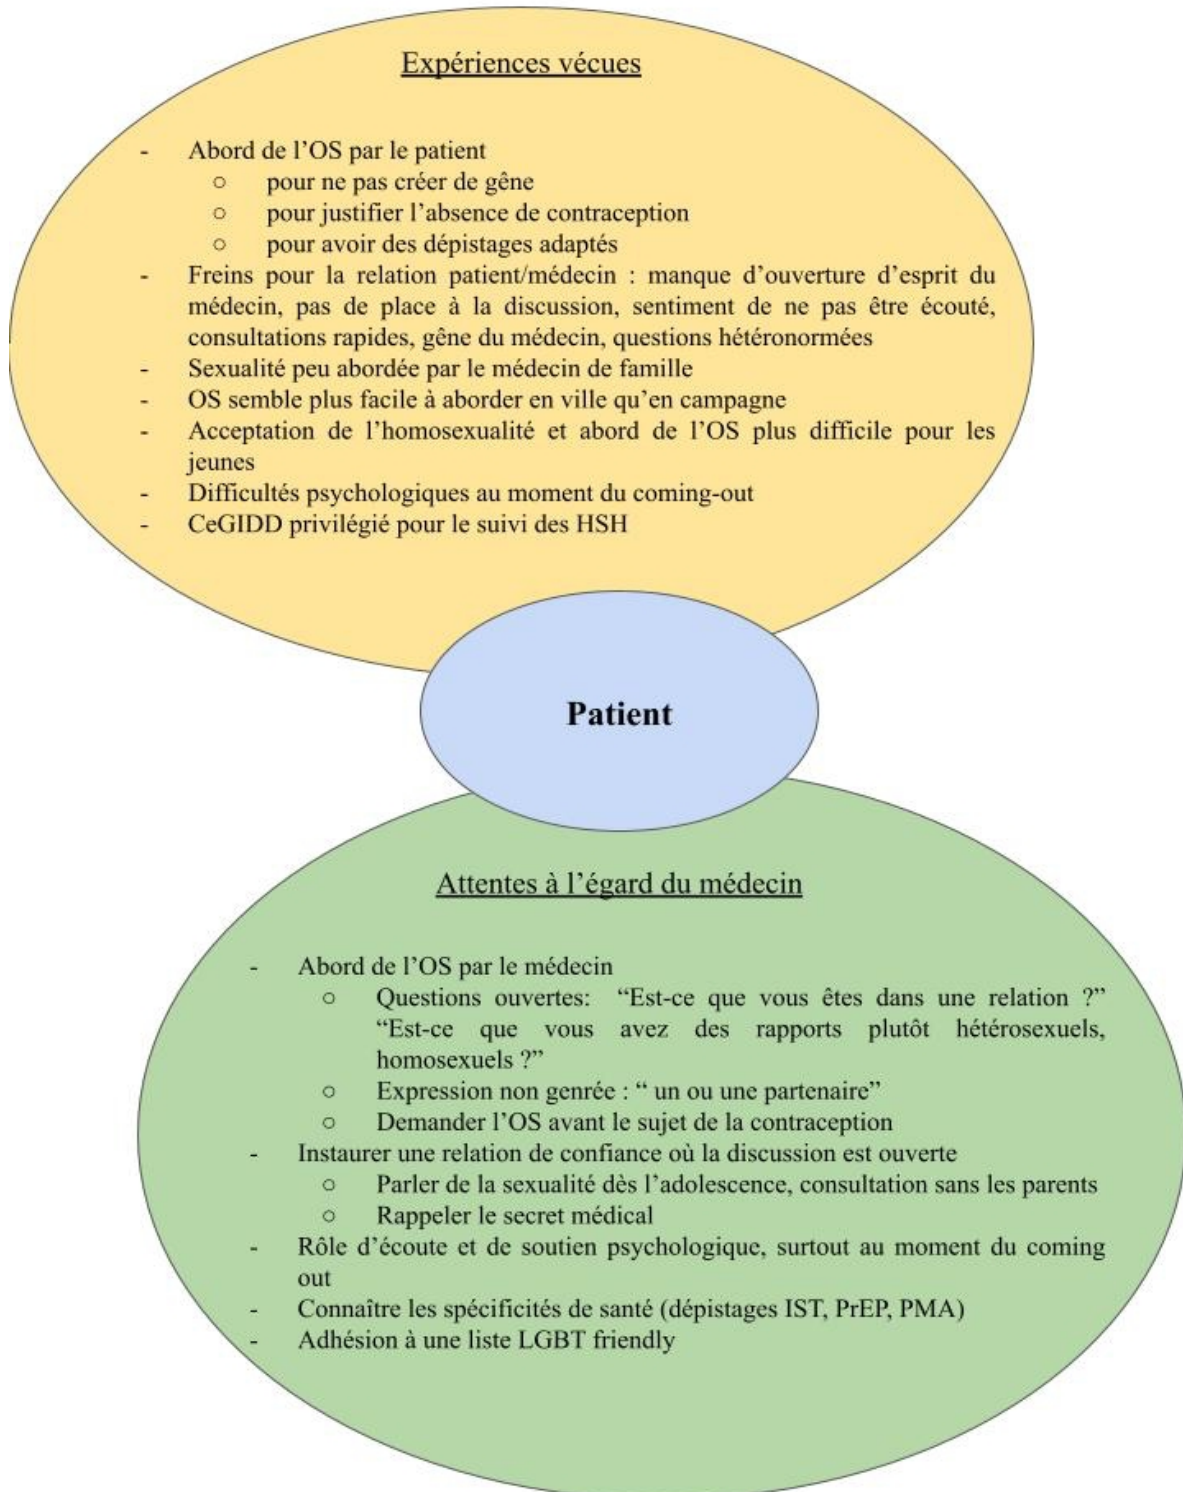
Expériences vécues

- Abord de l'OS par le patient
  ○ pour ne pas créer de gêne
  ○ pour justifier l'absence de contraception
  ○ pour avoir des dépistages adaptés
- Freins pour la relation patient/médecin : manque d'ouverture d'esprit du médecin, pas de place à la discussion, sentiment de ne pas être écouté, consultations rapides, gêne du médecin, questions hétéronormées
- Sexualité peu abordée par le médecin de famille
- OS semble plus facile à aborder en ville qu'en campagne
- Acceptation de l'homosexualité et abord de l'OS plus difficile pour les jeunes
- Difficultés psychologiques au moment du coming-out
- CeGIDD privilégié pour le suivi des HSH

Patient

Attentes à l'égard du médecin

- Abord de l'OS par le médecin
  ○ Questions ouvertes: "Est-ce que vous êtes dans une relation ?" "Est-ce que vous avez des rapports plutôt hétérosexuels, homosexuels ?"
  ○ Expression non genrée : " un ou une partenaire"
  ○ Demander l'OS avant le sujet de la contraception
- Instaurer une relation de confiance où la discussion est ouverte
  ○ Parler de la sexualité dès l'adolescence, consultation sans les parents
  ○ Rappeler le secret médical
- Rôle d'écoute et de soutien psychologique, surtout au moment du coming out
- Connaître les spécificités de santé (dépistages IST, PrEP, PMA)
- Adhésion à une liste LGBT friendly